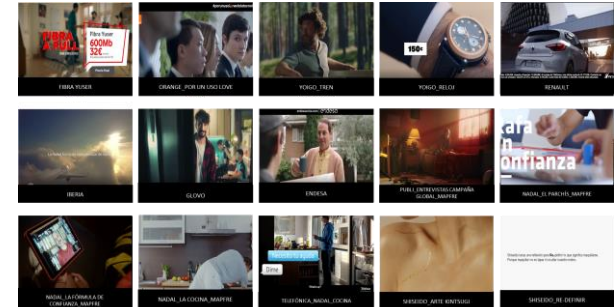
FIBRA A TOPE
Fibra Yuser
600Mb
32€
FIBRA YUSER

ORANGE_POR UN USO LOVE

YOIGO_TREN

150€
YOIGO_RELOJ

RENAULT

IBERIA

GLOVO

ENDESA

PUBLI_ENTREVISTAS CAMPAÑA GLOBAL_MAPFRE

ara confianza
NADAL_EL PARCHIS_MAPFRE

NADAL_LA FORMULA DE CONFIANZA_MAPFRE

NADAL_LA COCINA_MAPFRE

TELEFONICA_NADAL_COCINA

SHISEIDO_ARTE KINTSUGI

SHISEIDO_RE-DEFINIR